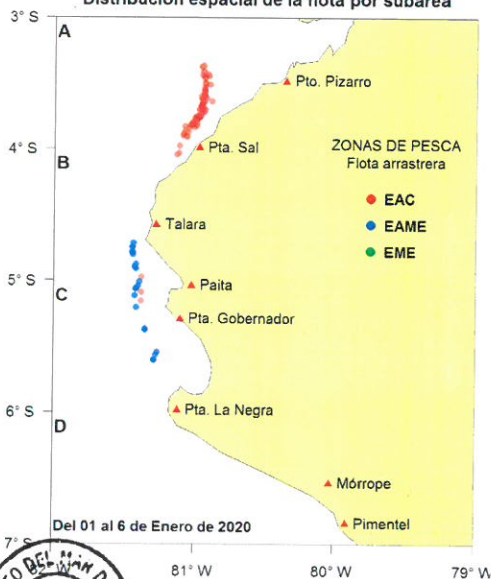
Distribución espacial de la flota por subárea

3° S
A
Pto. Pizarro
4° S
B
Pta. Sal
ZONAS DE PESCA
Flota arrastrera
EAC
EAME
EME
Talara
5° S
C
Paita
Pta. Gobernador
6° S
D
Pta. La Negra
Mórrope
Pimentel
Del 01 al 6 de Enero de 2020
7° S
81° W
80° W
79° W
DEL MAR D
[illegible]